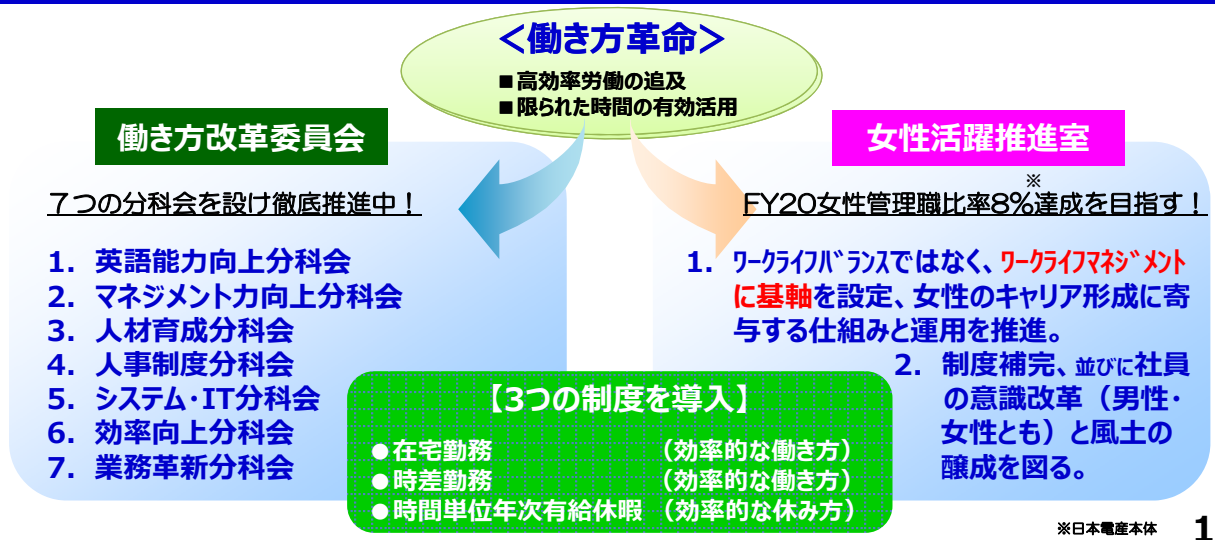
＜働き方革命＞

■高効率労働の追及
■限られた時間の有効活用

働き方改革委員会

７つの分科会を設け徹底推進中！

1．英語能力向上分科会
2．マネジメント力向上分科会
3．人材育成分科会
4．人事制度分科会
5．システム・IT分科会
6．効率向上分科会
7．業務革新分科会

女性活躍推進室

FY20女性管理職比率8%達成を目指す！※

1．ワークライフバランスではなく、ワークライフマネジメントに基軸を設定、女性のキャリア形成に寄与する仕組みと運用を推進。

2．制度補完、並びに社員の意識改革（男性・女性とも）と風土の醸成を図る。

【3つの制度を導入】

●在宅勤務　（効率的な働き方）
●時差勤務　（効率的な働き方）
●時間単位年次有給休暇　（効率的な休み方）

※日本電産本体

1